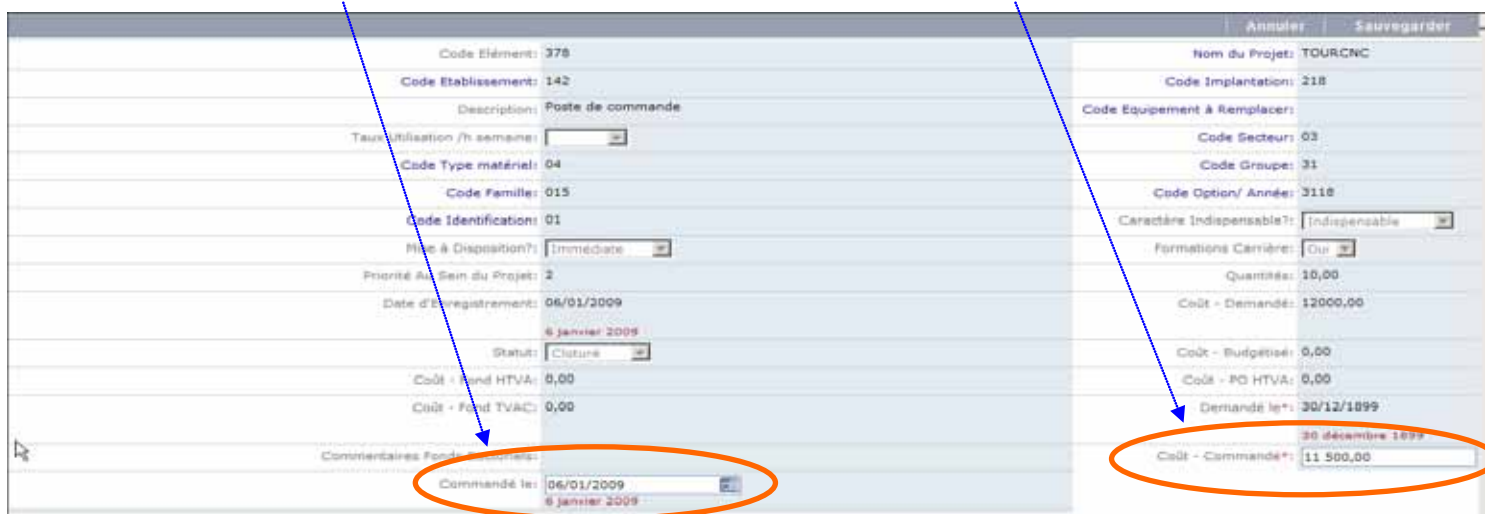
Annuler | Sauvegarder

| | | | |
|---|---|---|---|
| Code Elément: | 378 | Nom du Projet: | TOURCNC |
| Code Etablissement: | 142 | Code Implantation: | 218 |
| Description: | Poste de commande | Code Equipement à Remplacer: | |
| Taux Utilisation /h semaine: | | Code Secteur: | 03 |
| Code Type matériel: | 04 | Code Groupe: | 31 |
| Code Famille: | 015 | Code Option/ Année: | 3118 |
| Code Identification: | 01 | Caractère Indispensable?: | Indispensable |
| Mise à Disposition?: | Immédiate | Formations Carrière: | Oui |
| Priorité Au Sein du Projet: | 2 | Quantités: | 10,00 |
| Date d'Enregistrement: | 06/01/2009 6 janvier 2009 | Coût - Demandé: | 12000,00 |
| Statut: | Cloturé | Coût - Budgetisé: | 0,00 |
| Coût - Fond HTVA: | 0,00 | Coût - PO HTVA: | 0,00 |
| Coût - Fond TVAC: | 0,00 | Demandé le*: | 30/12/1899 30 décembre 1899 |
| Commentaires Fonds Sectoriels: | | Coût - Commandé*: | 11 500,00 |
| Commandé le: | 06/01/2009 6 janvier 2009 | | |